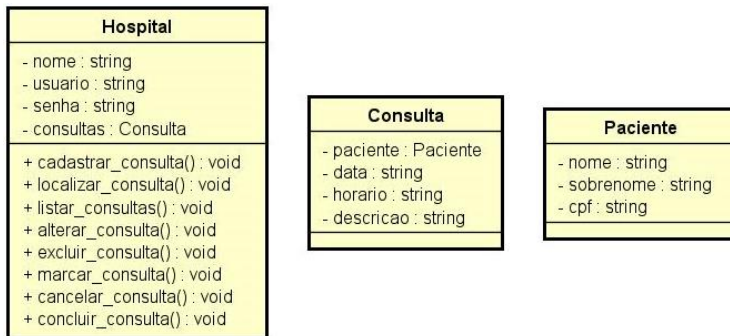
Hospital

- nome : string
- usuario : string
- senha : string
- consultas : Consulta

+ cadastrar_consulta() : void
+ localizar_consulta() : void
+ listar_consultas() : void
+ alterar_consulta() : void
+ excluir_consulta() : void
+ marcar_consulta() : void
+ cancelar_consulta() : void
+ concluir_consulta() : void

Consulta

- paciente : Paciente
- data : string
- horario : string
- descricao : string

Paciente

- nome : string
- sobrenome : string
- cpf : string